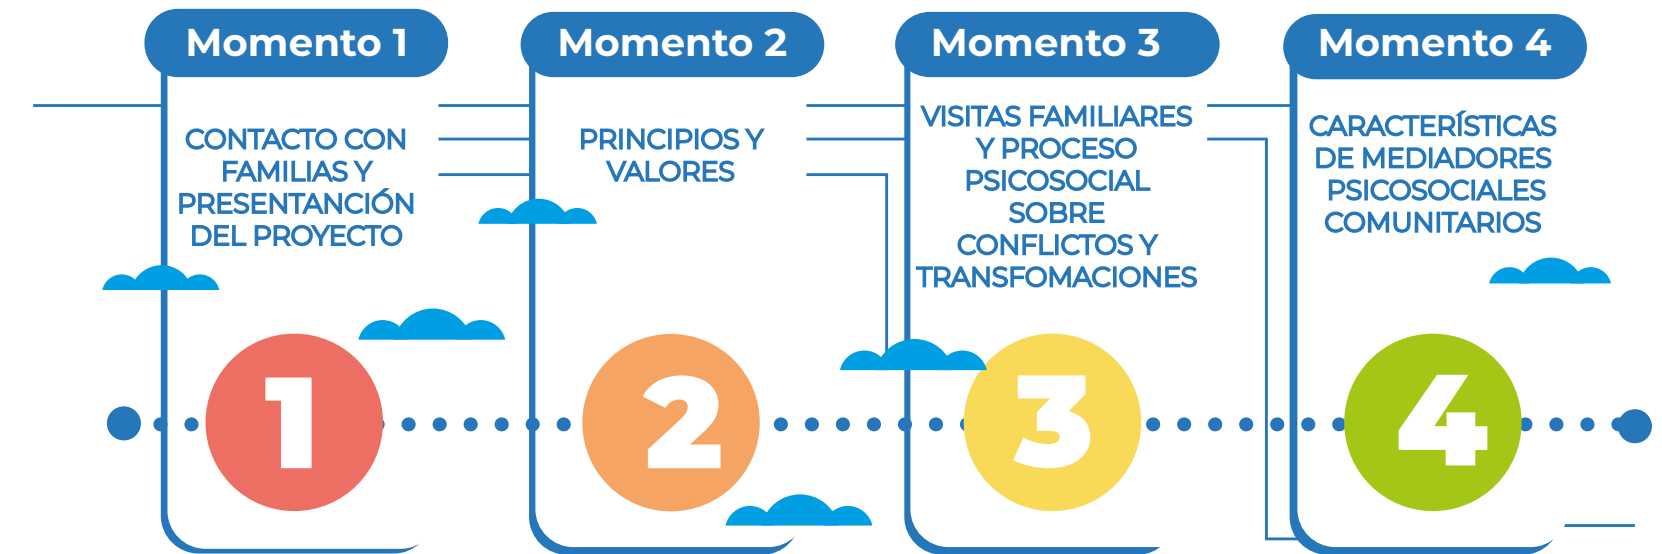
Momento 1

CONTACTO CON FAMILIAS Y PRESENTANCIÓN DEL PROYECTO

1

Momento 2

PRINCIPIOS Y VALORES

2

Momento 3

VISITAS FAMILIARES Y PROCESO PSICOSOCIAL SOBRE CONFLICTOS Y TRANSFOMACIONES

3

Momento 4

CARACTERÍSTICAS DE MEDIADORES PSICOSOCIALES COMUNITARIOS

4